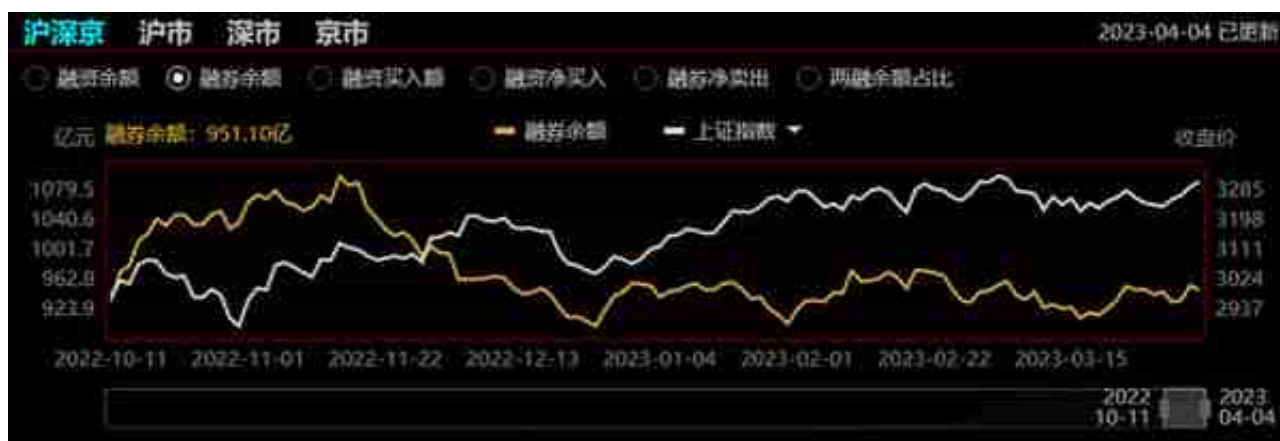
沪深京 沪市 深市 京市

2023-04-04 已更新

融资余额 融券余额 融资买入额 融资净买入 融券净卖出 两融余额占比

亿元 融券余额: 951.10亿

融券余额 上证指数

收盘价

1079.5
1040.6
1001.7
962.8
923.9

3285
3198
3111
3024
2937

2022-10-11 2022-11-01 2022-11-22 2022-12-13 2023-01-04 2023-02-01 2023-02-22 2023-03-15

2022 10-11

2023 04-04